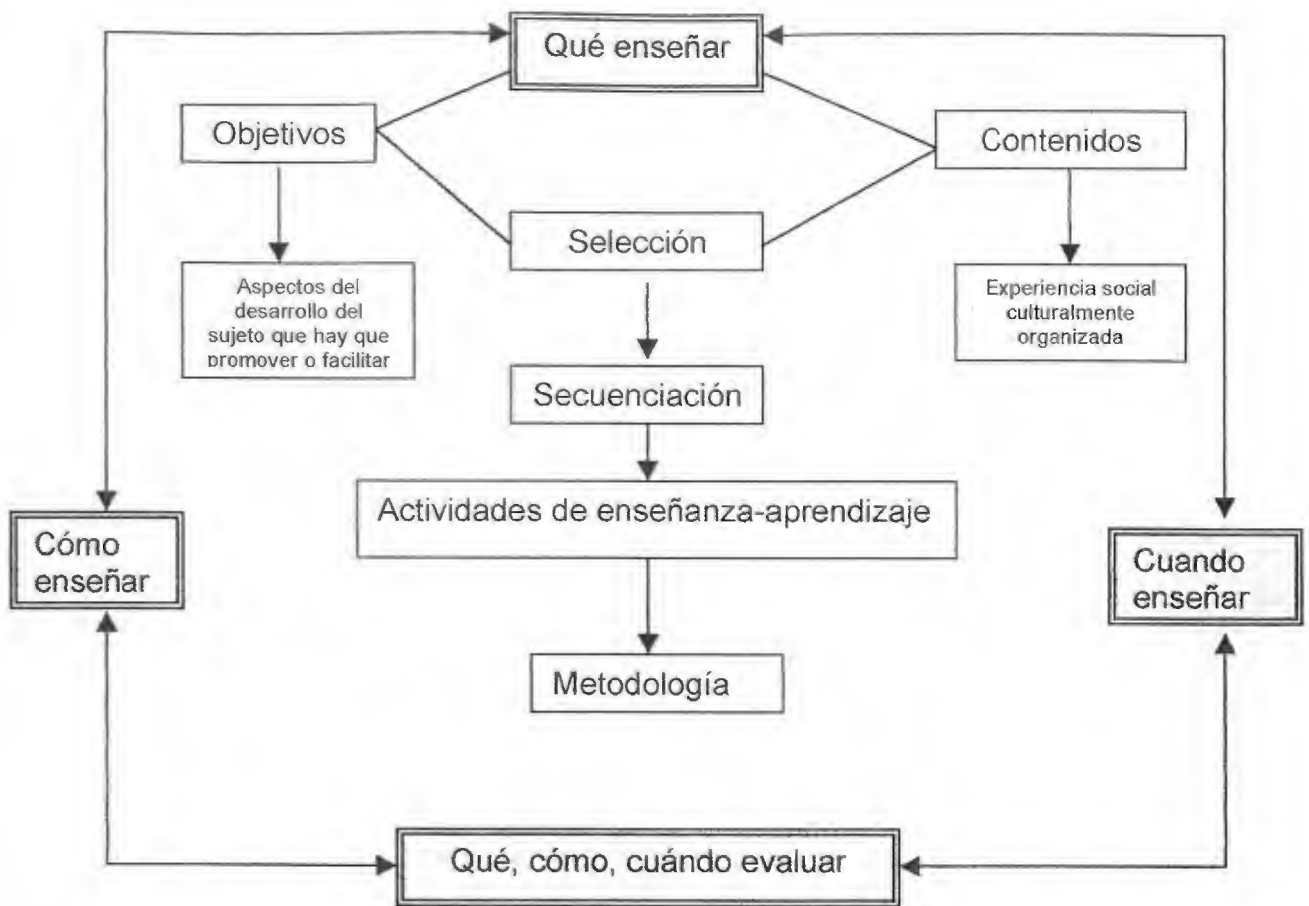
Qué enseñar

Objetivos

Contenidos

Selección

Aspectos del desarrollo del sujeto que hay que promover o facilitar

Experiencia social culturalmente organizada

Secuenciación

Actividades de enseñanza-aprendizaje

Cómo enseñar

Cuando enseñar

Metodología

Qué, cómo, cuándo evaluar